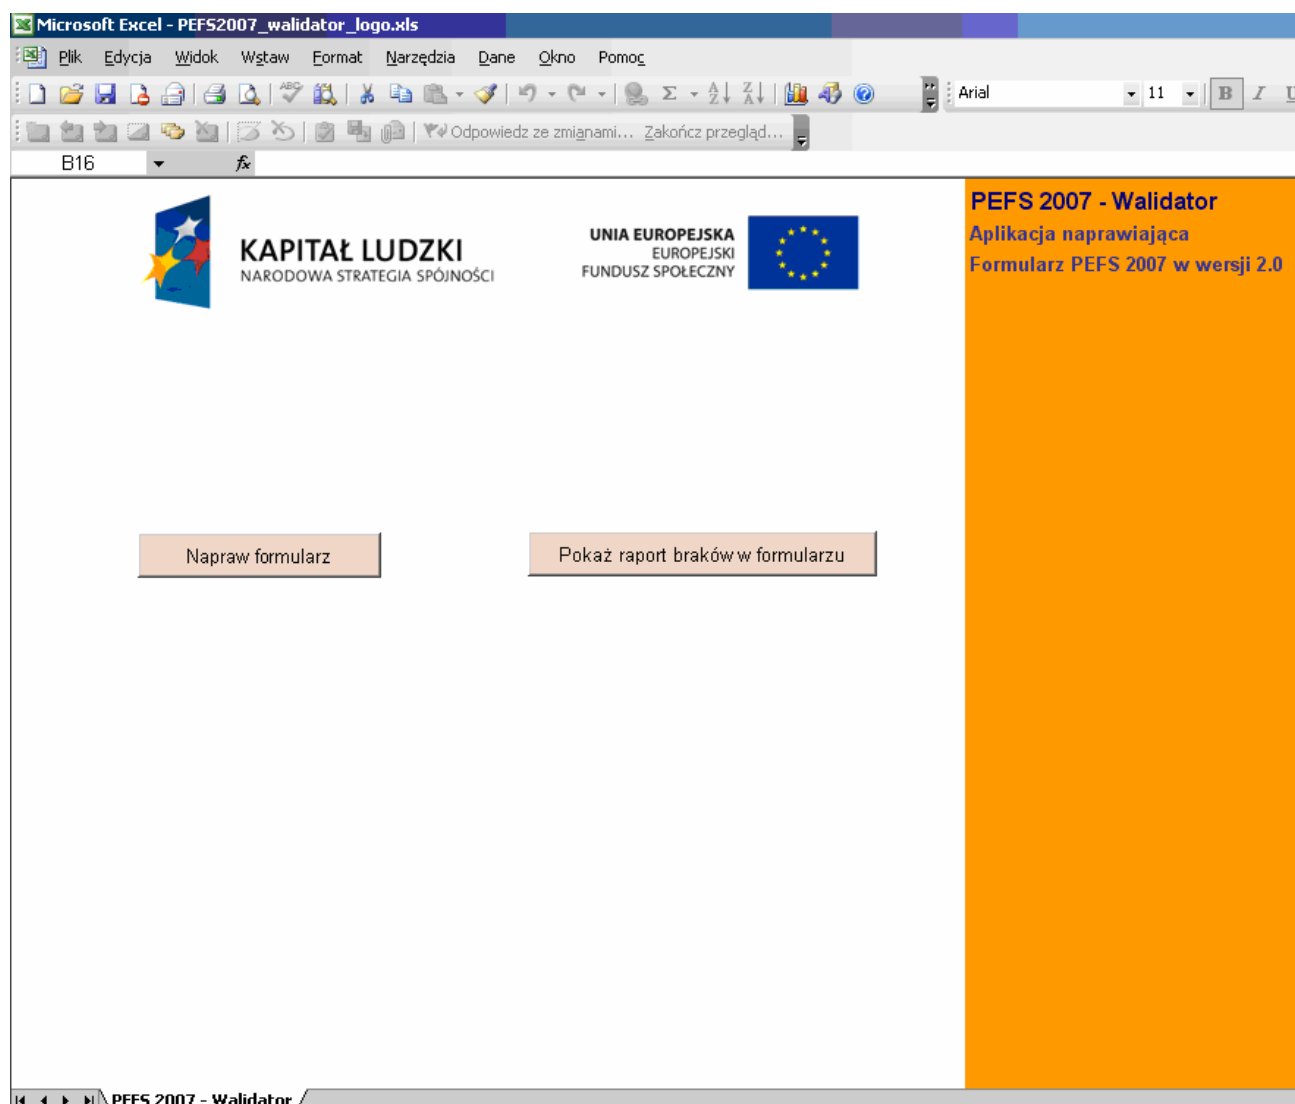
Microsoft Excel - PEFS2007_walidator_logo.xls

Plik Edycja Widok Wstaw Format Narzędzia Dane Okno Pomoc

Arial 11 B I U

Odpowiedz ze zmianami... Zakończ przegląd...

B16 fx

KAPITAŁ LUDZKI
NARODOWA STRATEGIA SPÓJNOŚCI

UNIA EUROPEJSKA
EUROPEJSKI
FUNDUSZ SPOŁECZNY

PEFS 2007 - Walidator
Aplikacja naprawiająca
Formularz PEFS 2007 w wersji 2.0

Napraw formularz

Pokaż raport braków w formularzu

PEFS 2007 - Walidator